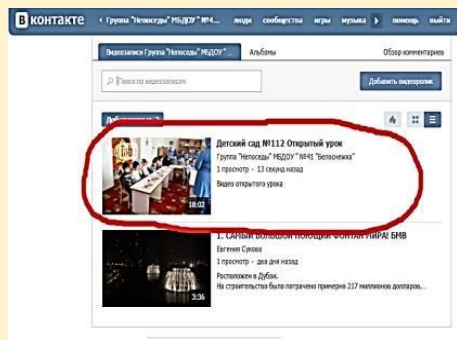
В контакте

‹ Группа "Непоседы" МБДОУ "№4... люди сообщества игры музыка › помощь выйти

Видеозаписи Группа "Непоседы" МБДОУ "...

Альбомы

Обзор комментариев

Поиск по видеозаписям

Добавить видеоролик

Добавленные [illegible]

Детский сад №112 Открытый урок

Группа "Непоседы" МБДОУ "№41 "Белоснежка"

1 просмотр · 13 секунд назад

Видео открытого урока

18:02

1. САМЫЙ БОЛЬШОЙ ПОЮЩИЙ ФОНТАН МИРА! БМВ

Евгения Сукова

1 просмотр · два дня назад

Расположен в Дубаи.

На строительство было потрачено примерно 217 миллионов долларов...

3:36